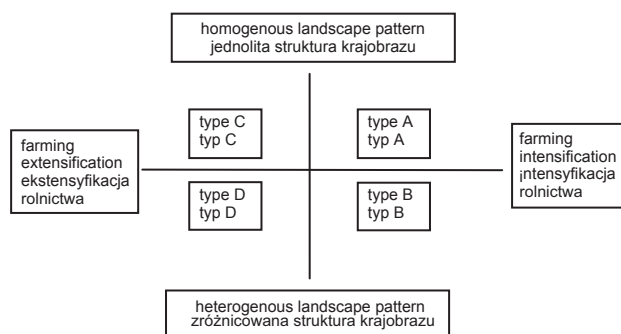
homogenous landscape pattern
jednolita struktura krajobrazu

farming
extensification
ekstensyfikacja
rolnictwa

type C
typ C

type A
typ A

farming
intensification
¡intensyfikacja
rolnictwa

type D
typ D

type B
typ B

heterogenous landscape pattern
zróżnicowana struktura krajobrazu